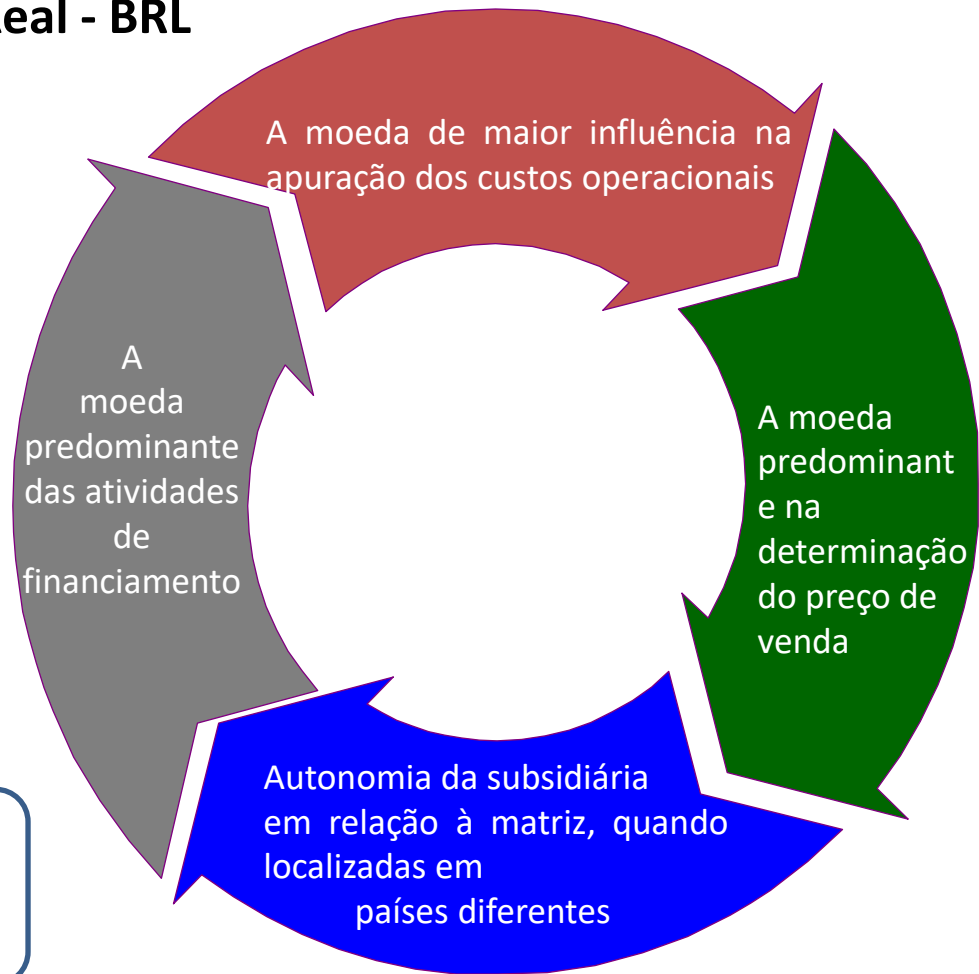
eal - BRL

A moeda de maior influência na apuração dos custos operacionais

A moeda predominant e na determinação do preço de venda

Autonomia da subsidiária em relação à matriz, quando localizadas em países diferentes

A moeda predominante das atividades de financiamento